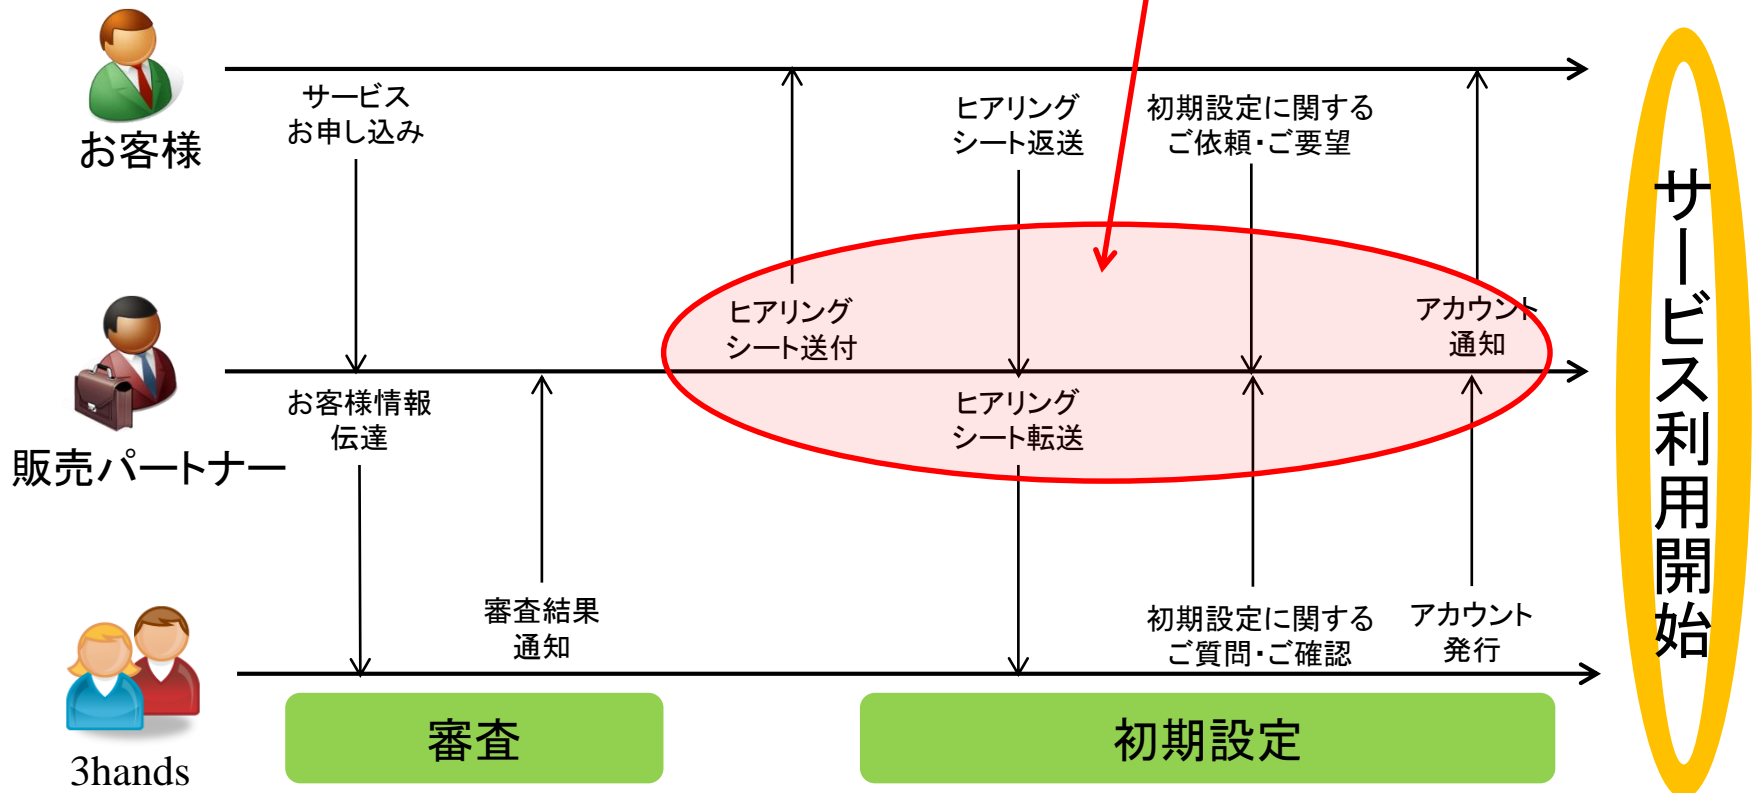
お客様

サービス
お申し込み

ヒアリング
シート返送

初期設定に関する
ご依頼・ご要望

販売パートナー

ヒアリング
シート送付

アカウント
通知

お客様情報
伝達

ヒアリング
シート転送

3hands

審査結果
通知

初期設定に関する
ご質問・ご確認

アカウント
発行

審査

初期設定

サービス利用開始